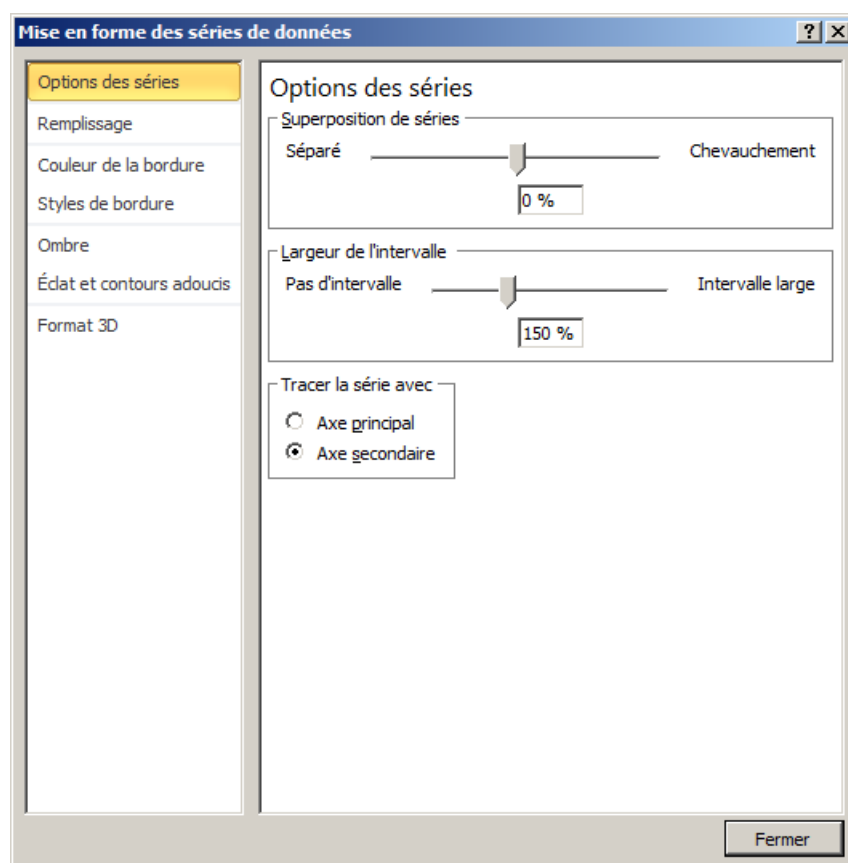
Mise en forme des séries de données

?

Options des séries
Remplissage
Couleur de la bordure
Styles de bordure
Ombre
Éclat et contours adoucis
Format 3D

Options des séries

Superposition de séries
Séparé
Chevauchement
0 %

Largeur de l'intervalle
Pas d'intervalle
Intervalle large
150 %

Tracer la série avec
Axe principal
Axe secondaire

Fermer